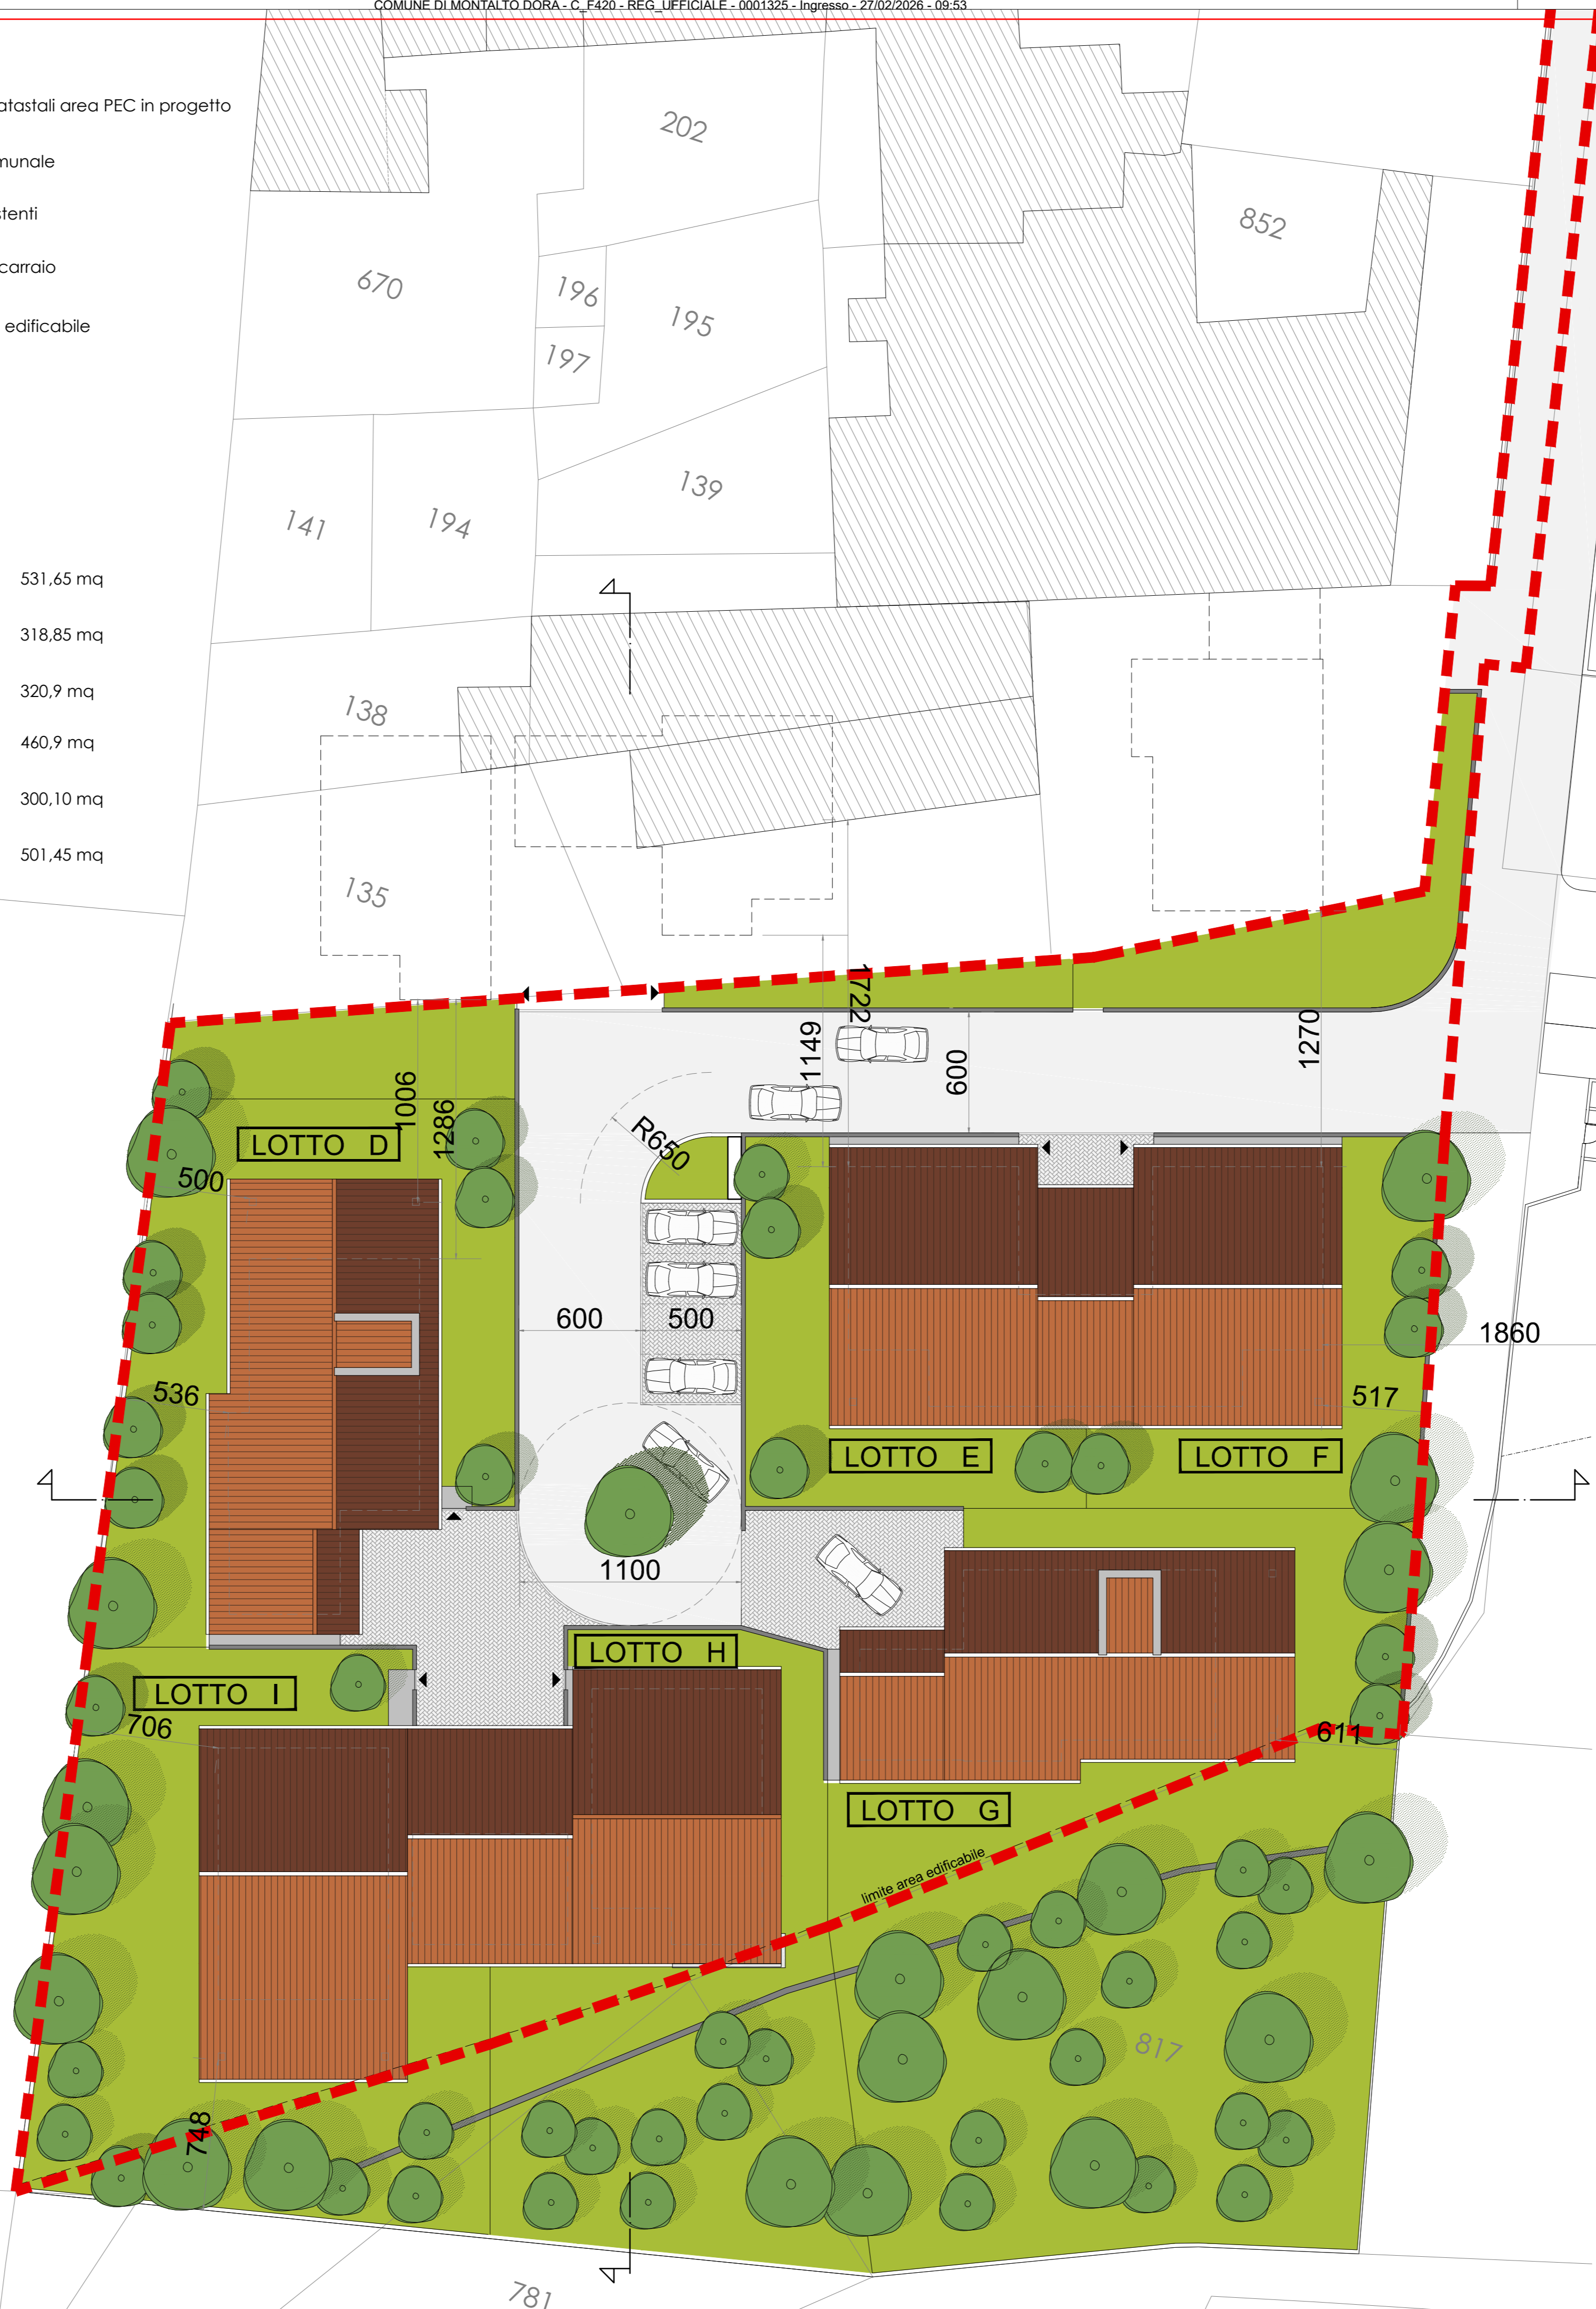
COMUNE DI MONTALTO DORA - C_F420 - REG_UFFICIALE - 0001325 - Ingresso - 27/02/2026 - 09:53

atastali area PEC in progetto

munale

tenti

carraio

edificabile

531,65 mq

318,85 mq

320,9 mq

460,9 mq

300,10 mq

501,45 mq

202
852
670
196
195
197
139
141
194
138
135

1722
1149
600
1270
1006
1286
R650
LOTTO D
500
600
500
536
1860
517
LOTTO E
LOTTO F
1100
LOTTO H
LOTTO I
706
LOTTO G
611
limite area edificabile
748
817
781